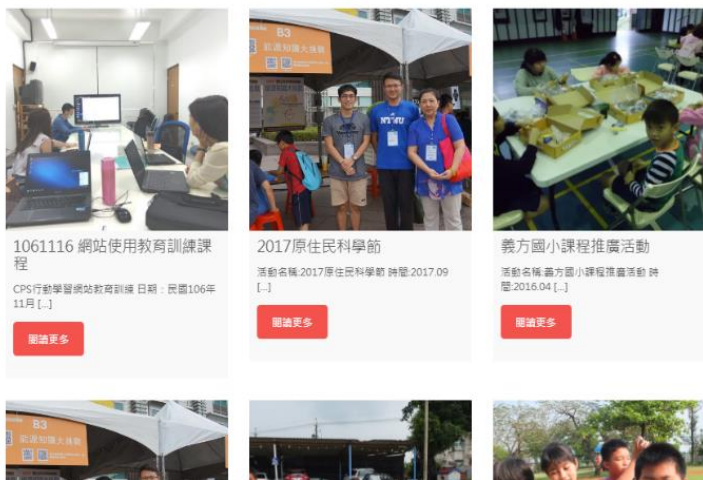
B3
歡迎知識大挑戰

1061116 網站使用教育訓練課程

CPS行動學習網站教育訓練 日期：民國106年11月 [...]

閱讀更多

2017原住民科學節

活動名稱:2017原住民科學節 時間:2017.09 [...]

閱讀更多

義方國小課程推廣活動

活動名稱:義方國小課程推廣活動 時間:2016.04 [...]

閱讀更多

B3
歡迎知識大挑戰